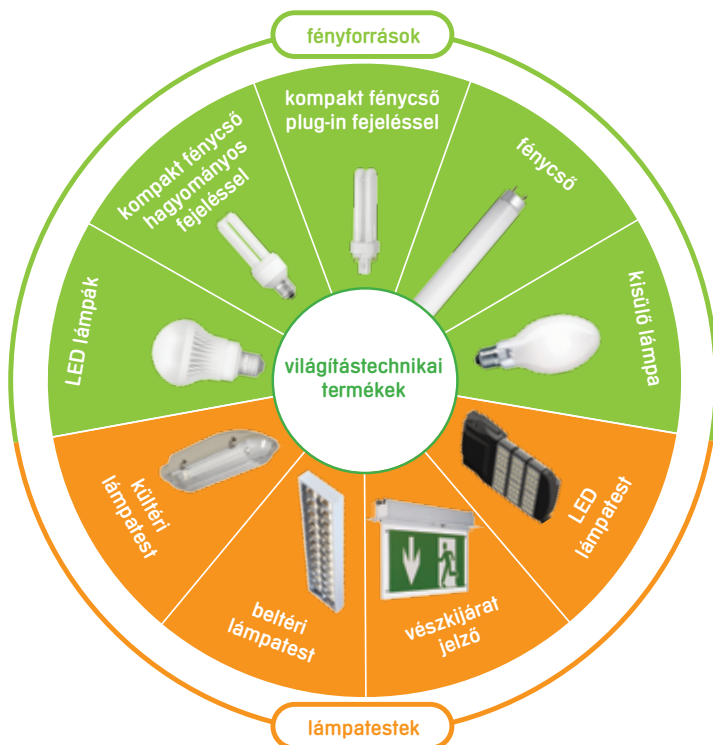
fényforrások

kompakt fénycső plug-in fejeléssel

fénycső

kisülő lámpa

LED lámpatest

vészkijárat jelző

beltéri lámpatest

kültéri lámpatest

LED lámpák

kompakt fénycső hagyományos fejeléssel

világítástechnikai termékek

lámpatestek